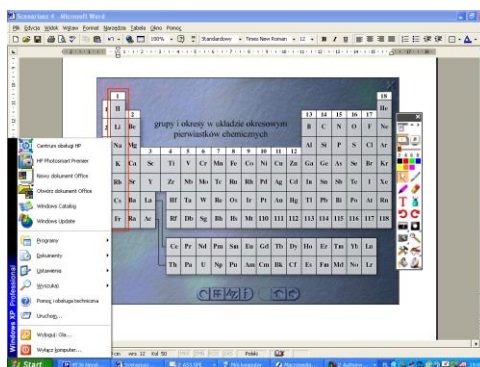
Scenariusz 4 - Microsoft Word

Plik Edycja Widok Wstaw Format Narzędzia Tabela Okno Pomoc

100% Standardowy Times New Roman 12

grupy i okresy w układzie okresowym pierwiastków chemicznych

| 1 | | | | | | | | | | | | | | | | | 18 |
|---|---|---|---|---|---|---|---|---|---|---|---|---|---|---|---|---|---|
| H | 2 | | | | | | | | | | | 13 | 14 | 15 | 16 | 17 | He |
| Li | Be | | | | | | | | | | | B | C | N | O | F | Ne |
| Na | Mg | 3 | 4 | 5 | 6 | 7 | 8 | 9 | 10 | 11 | 12 | Al | Si | P | S | Cl | Ar |
| K | Ca | Sc | Ti | V | Cr | Mn | Fe | Co | Ni | Cu | Zn | Ga | Ge | As | Se | Br | Kr |
| Rb | Sr | Y | Zr | Nb | Mo | Tc | Ru | Rh | Pd | Ag | Cd | In | Sn | Sb | Te | I | Xe |
| Cs | Ba | La | Hf | Ta | W | Re | Os | Ir | Pt | Au | Hg | Tl | Pb | Bi | Po | At | Rn |
| Fr | Ra | Ac | Rf | Db | Sg | Bh | Hs | Mt | 110 | 111 | 112 | 113 | 114 | 115 | 116 | 117 | 118 |

| Ce | Pr | Nd | Pm | Sm | Eu | Gd | Tb | Dy | Ho | Er | Tm | Yb | Lu |
|---|---|---|---|---|---|---|---|---|---|---|---|---|---|
| Th | Pa | U | Np | Pu | Am | Cm | Bk | Cf | Es | Fm | Md | No | Lr |

Centrum obsługi HP
HP Photosmart Premier
Nowy dokument Office
Otwórz dokument Office
Windows Catalog
Windows Update
Programy
Dokumenty
Ustawienia
Wyszukaj
Pomoc i obsługa techniczna
Uruchom...
Wyloguj: Ola...
Wyłącz komputer...

Windows XP Professional

Start

ers 12 Kol 50 Polski

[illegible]